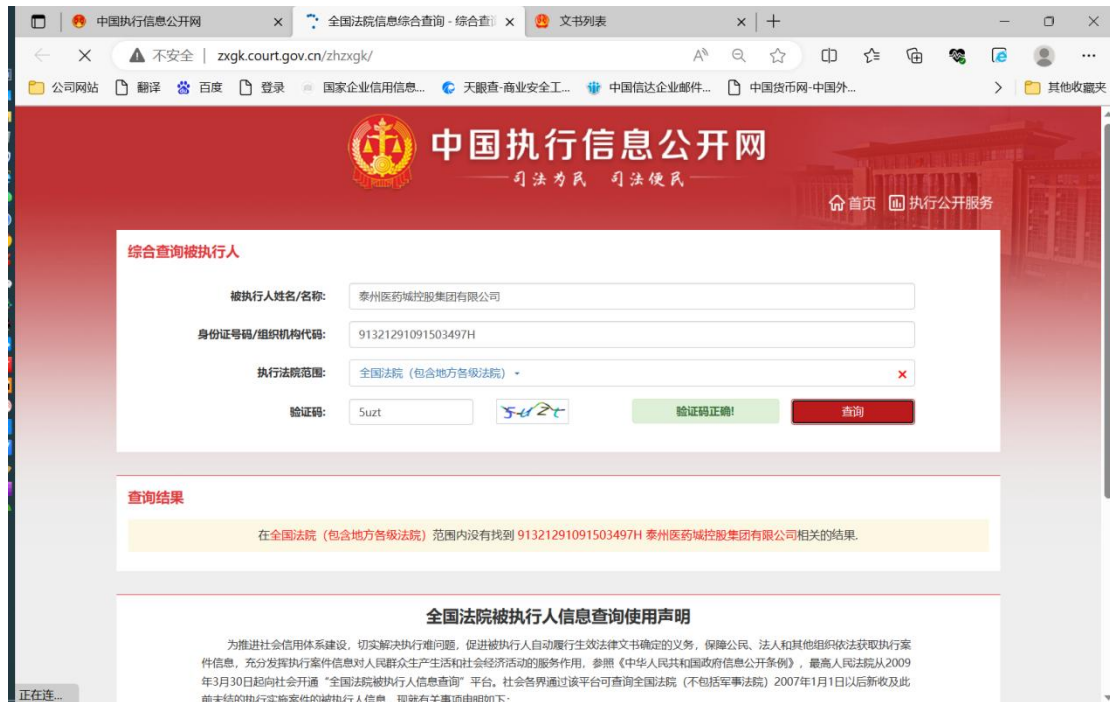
中国执行信息公开网 × 全国法院信息综合查询 - 综合查 × 文书列表 × +

不安全 | zxgk.court.gov.cn/zhzxgk/

公司网站 翻译 百度 登录 国家企业信用信息... 天眼查-商业安全工... 中国信达企业邮件... 中国货币网-中国外... 其他收藏夹

中国执行信息公开网
司法为民 司法便民

首页 执行公开服务

综合查询被执行人

被执行人姓名/名称: 泰州医药城控股集团有限公司

身份证号码/组织机构代码: 91321291091503497H

执行法院范围: 全国法院（包含地方各级法院）

验证码: 5uzt 5u2t 验证码正确! 查询

查询结果

在全国法院（包含地方各级法院）范围内没有找到 91321291091503497H 泰州医药城控股集团有限公司相关的结果.

全国法院被执行人信息查询使用声明

为推进社会信用体系建设，切实解决执行难问题，促进被执行人自动履行生效法律文书确定的义务，保障公民、法人和其他组织依法获取执行案件信息，充分发挥执行案件信息对人民群众生产生活和社会经济活动的服务作用，参照《中华人民共和国政府信息公开条例》，最高人民法院从2009年3月30日起向社会开通"全国法院被执行人信息查询"平台。社会各界通过该平台可查询全国法院（不包括军事法院）2007年1月1日以后新收及此前未结的执行实施案件的被执行人信息，现就有关事项声明如下:

正在连...